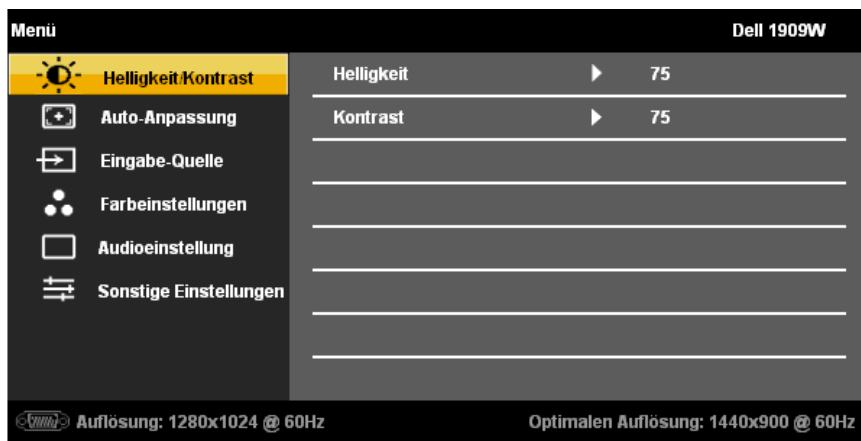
Menü

Dell 1909W

Helligkeit/Kontrast

Auto-Anpassung

Eingabe-Quelle

Farbeinstellungen

Audioeinstellung

Sonstige Einstellungen

| Helligkeit | 75 |
|---|---|
| Kontrast | 75 |

Auflösung: 1280x1024 @ 60Hz

Optimalen Auflösung: 1440x900 @ 60Hz